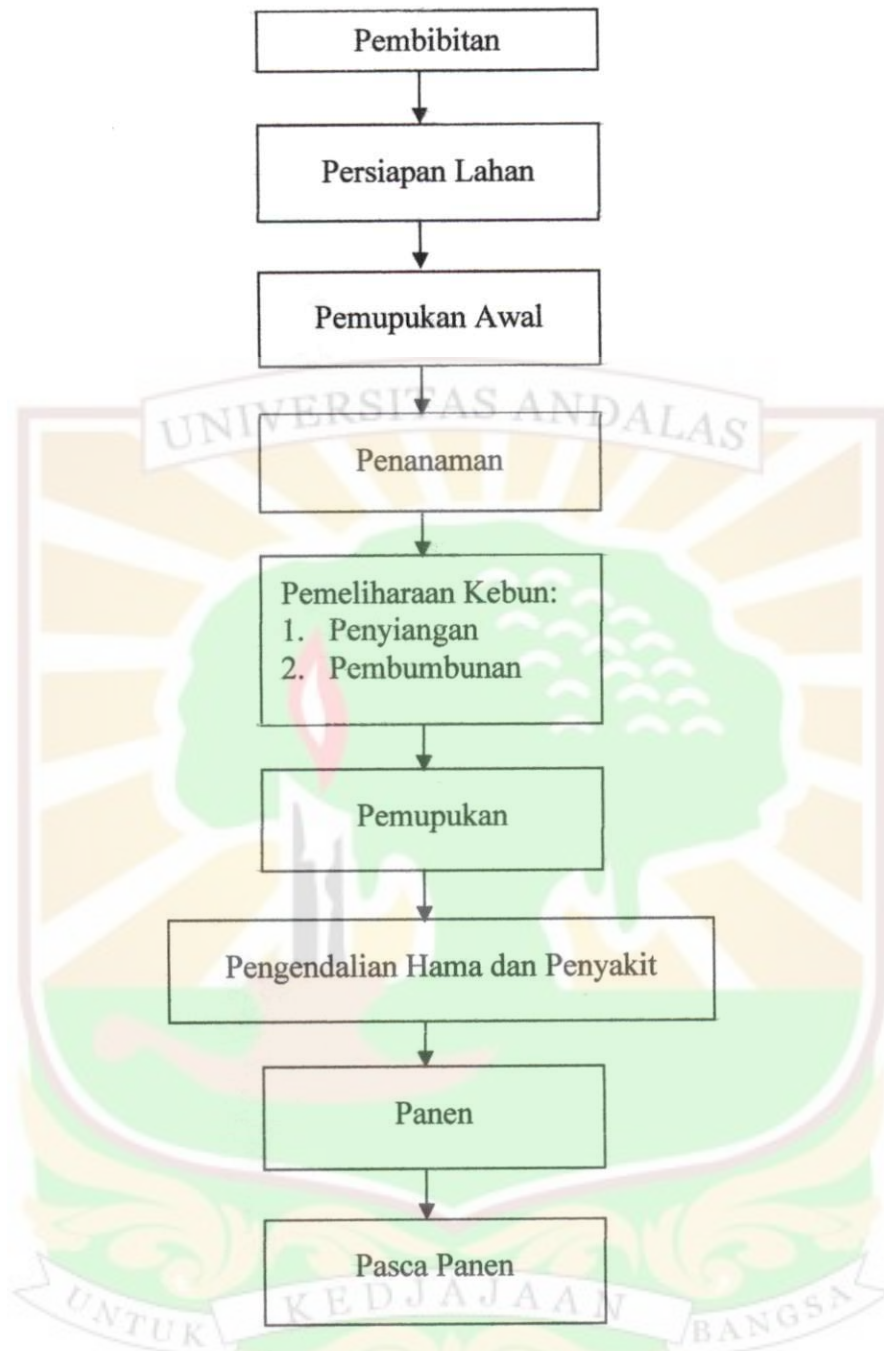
Pembibitan

Persiapan Lahan

Pemupukan Awal

UNIVERSITAS ANDALAS

Penanaman

Pemeliharaan Kebun:
1. Penyiangan
2. Pembumbunan

Pemupukan

Pengendalian Hama dan Penyakit

Panen

Pasca Panen

UNTUK KEDJAJAAN BANGSA